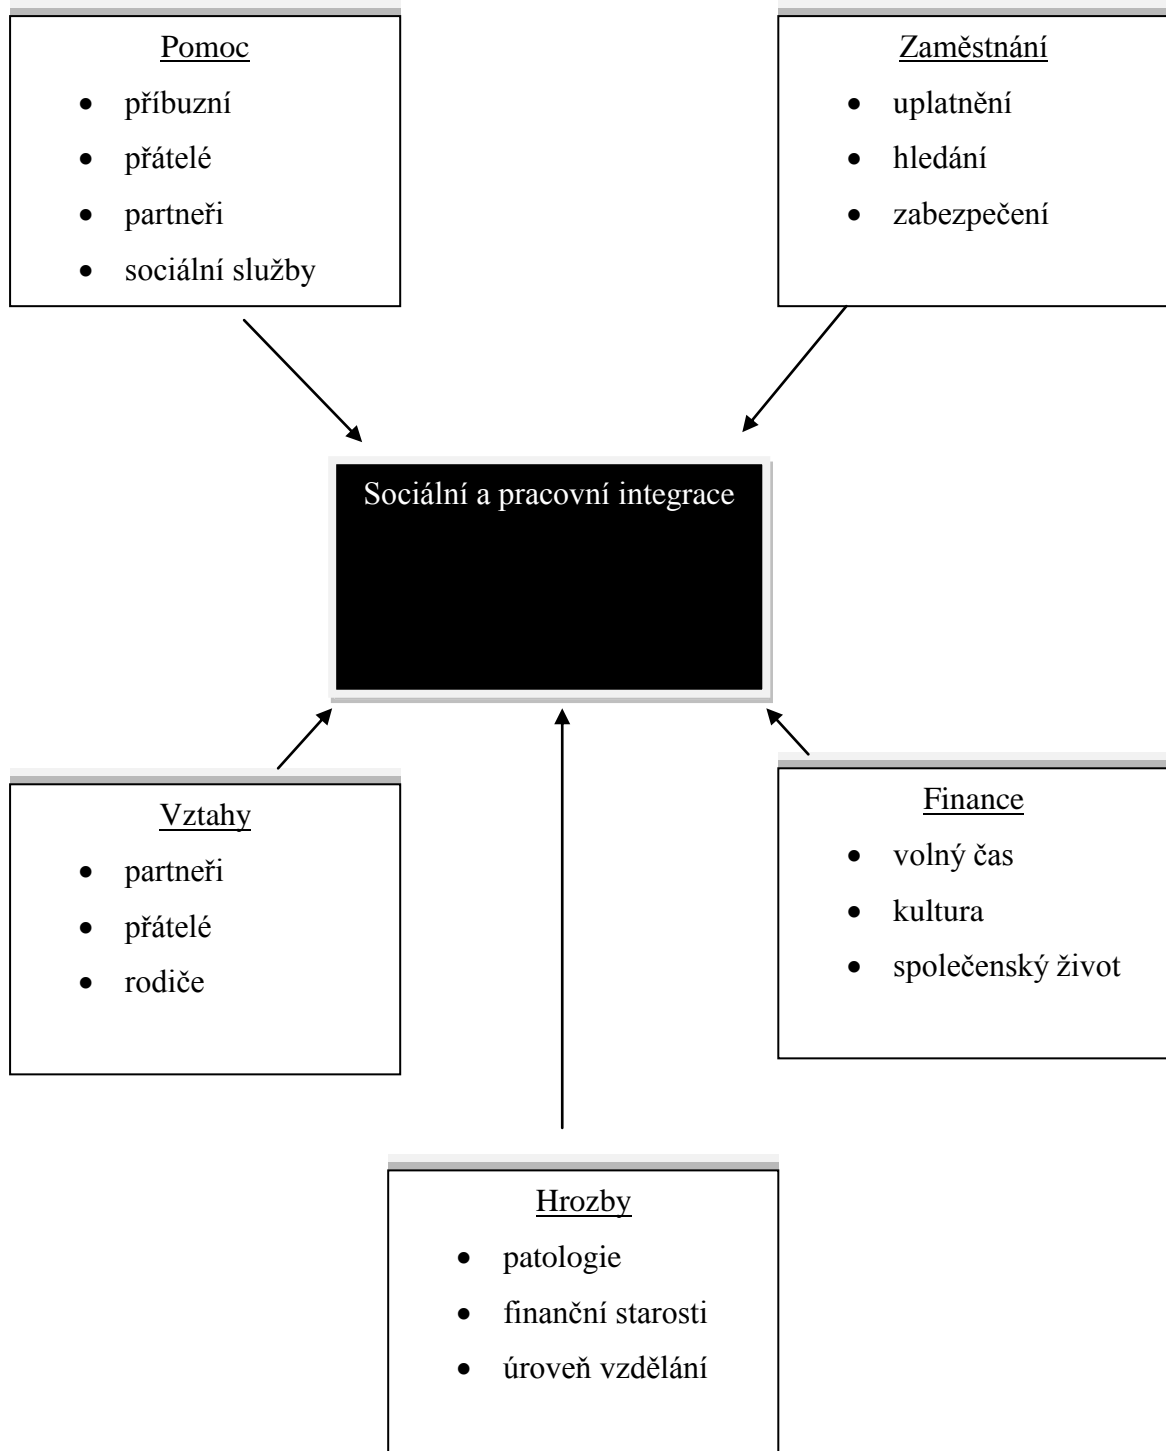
Pomoc

- příbuzní
- přátelé
- partneři
- sociální služby

Zaměstnání

- uplatnění
- hledání
- zabezpečení

Sociální a pracovní integrace

Vztahy

- partneři
- přátelé
- rodiče

Finance

- volný čas
- kultura
- společenský život

Hrozby

- patologie
- finanční starosti
- úroveň vzdělání